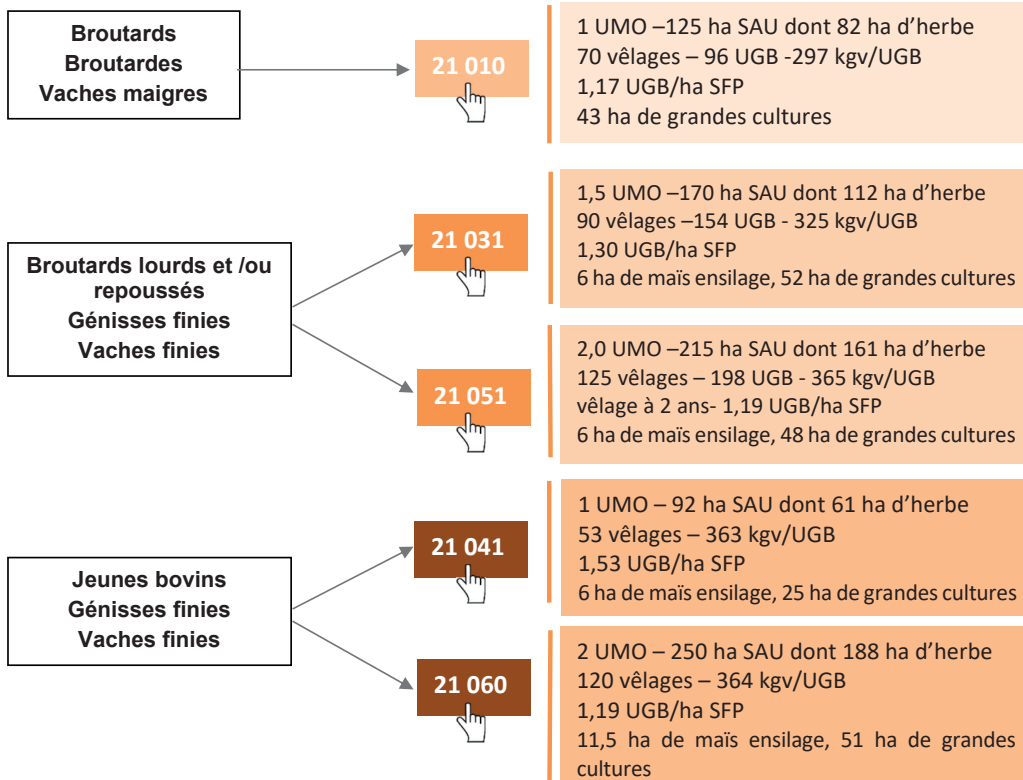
Broutards
Broutardes
Vaches maigres

21 010

1 UMO –125 ha SAU dont 82 ha d’herbe
70 vêlages – 96 UGB -297 kgv/UGB
1,17 UGB/ha SFP
43 ha de grandes cultures

Broutards lourds et /ou repoussés
Génisses finies
Vaches finies

21 031

1,5 UMO –170 ha SAU dont 112 ha d’herbe
90 vêlages –154 UGB - 325 kgv/UGB
1,30 UGB/ha SFP
6 ha de maïs ensilage, 52 ha de grandes cultures

21 051

2,0 UMO –215 ha SAU dont 161 ha d’herbe
125 vêlages – 198 UGB - 365 kgv/UGB
vêlage à 2 ans- 1,19 UGB/ha SFP
6 ha de maïs ensilage, 48 ha de grandes cultures

Jeunes bovins
Génisses finies
Vaches finies

21 041

1 UMO – 92 ha SAU dont 61 ha d’herbe
53 vêlages – 363 kgv/UGB
1,53 UGB/ha SFP
6 ha de maïs ensilage, 25 ha de grandes cultures

21 060

2 UMO – 250 ha SAU dont 188 ha d’herbe
120 vêlages – 364 kgv/UGB
1,19 UGB/ha SFP
11,5 ha de maïs ensilage, 51 ha de grandes cultures